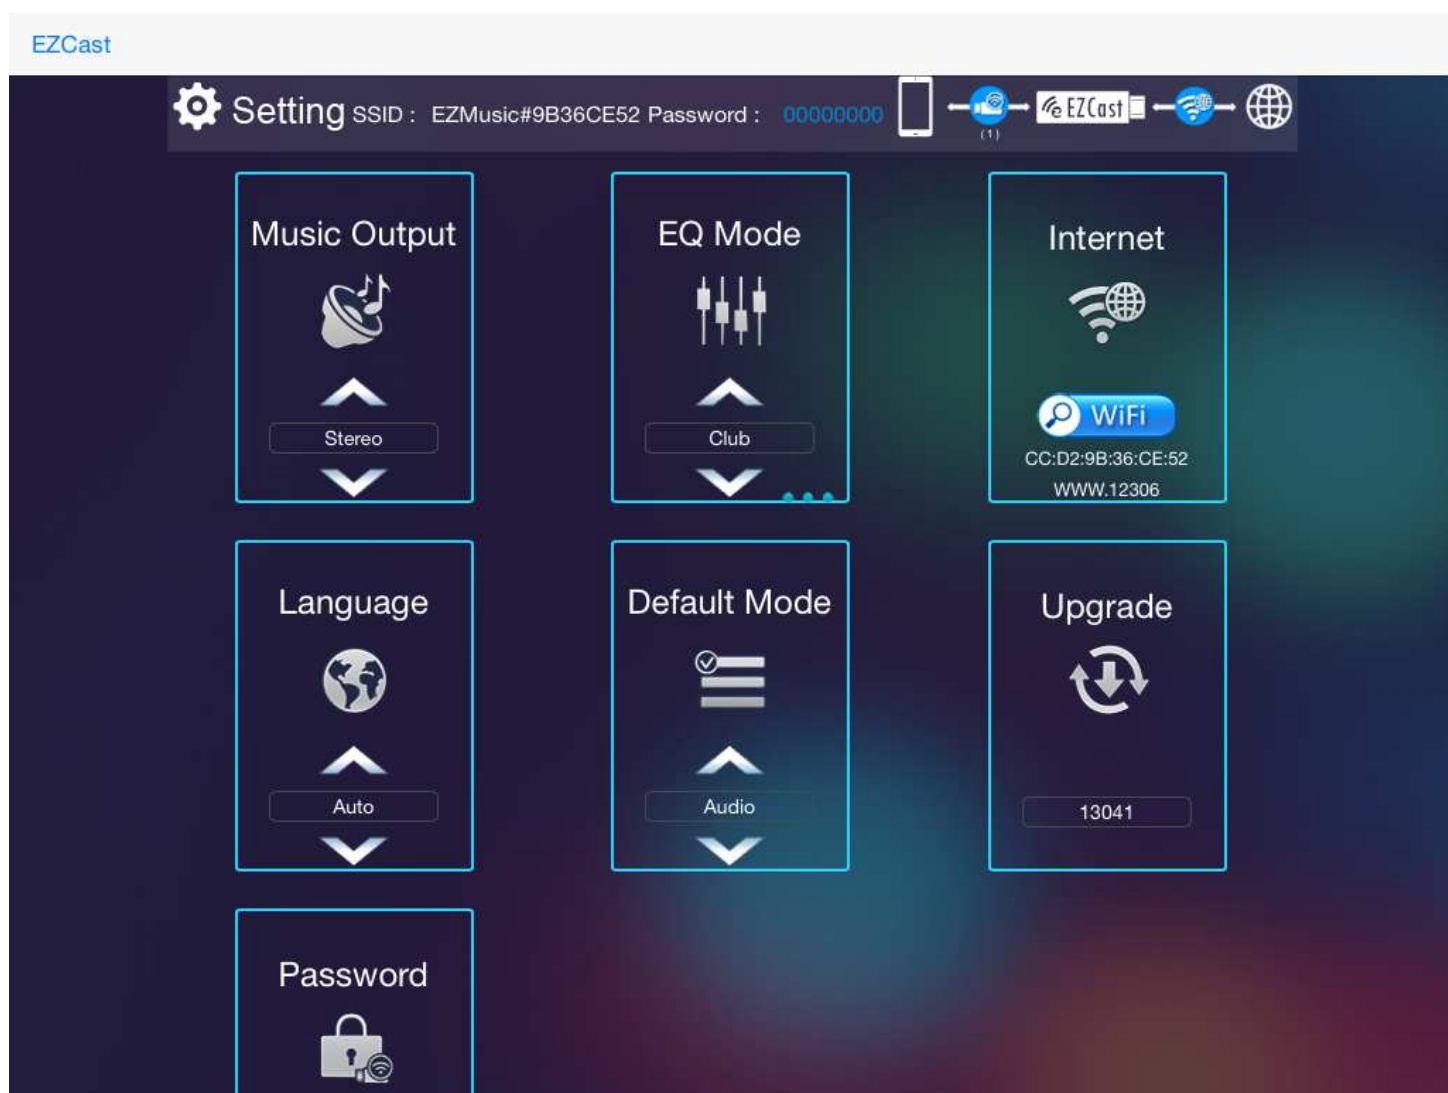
EZCast

Setting SSID : EZMusic#9B36CE52 Password : 00000000

(1)

EZCast

Music Output

Stereo

EQ Mode

Club

Internet

WiFi

CC:D2:9B:36:CE:52

WWW.12306

Language

Auto

Default Mode

Audio

Upgrade

13041

Password